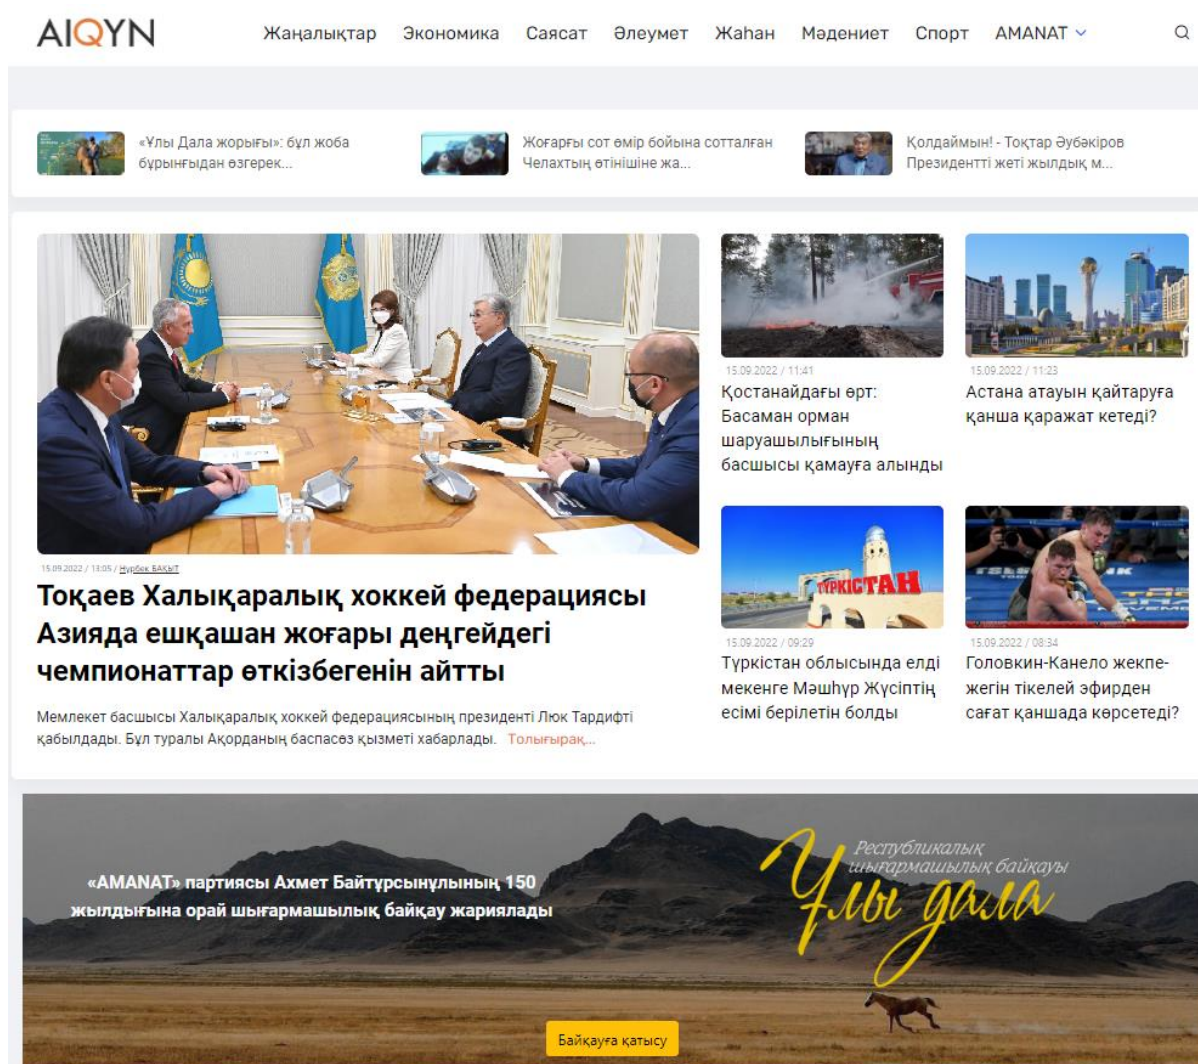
AIQYN

Жаңалықтар Экономика Саясат Әлеумет Жаһан Мәдениет Спорт AMANAT

«Ұлы Дала жорығы»: бұл жоба бұрынғыдан өзгерек...

Жоғарғы сот өмір бойына сотталған Челахтың өтінішіне жа...

Қолдаймын! - Тоқтар Әубәкіров Президентті жеті жылдық м...

15.09.2022 / 13:05 / Нұрбек БАҚЫТ

Тоқаев Халықаралық хоккей федерациясы Азияда ешқашан жоғары деңгейдегі чемпионаттар өткізбегенін айтты

Мемлекет басшысы Халықаралық хоккей федерациясының президенті Люк Тардифті қабылдады. Бұл туралы Ақорданың баспасөз қызметі хабарлады. Толығырақ...

15.09.2022 / 11:41

Қостанайдағы өрт: Басаман орман шаруашылығының басшысы қамауға алынды

15.09.2022 / 11:23

Астана атауын қайтаруға қанша қаражат кетеді?

ТҮРКІСТАН

15.09.2022 / 09:29

Түркістан облысында елді мекенге Мәшһүр Жүсіптің есімі берілетін болды

15.09.2022 / 08:34

Головкин-Канело жекпе-жегін тікелей эфирден сағат қаншада көрсетеді?

«AMANAT» партиясы Ахмет Байтұрсынұлының 150 жылдығына орай шығармашылық байқау жариялады

Республикалық шығармашылық байқауы

Ұлы дала

Байқауға қатысу